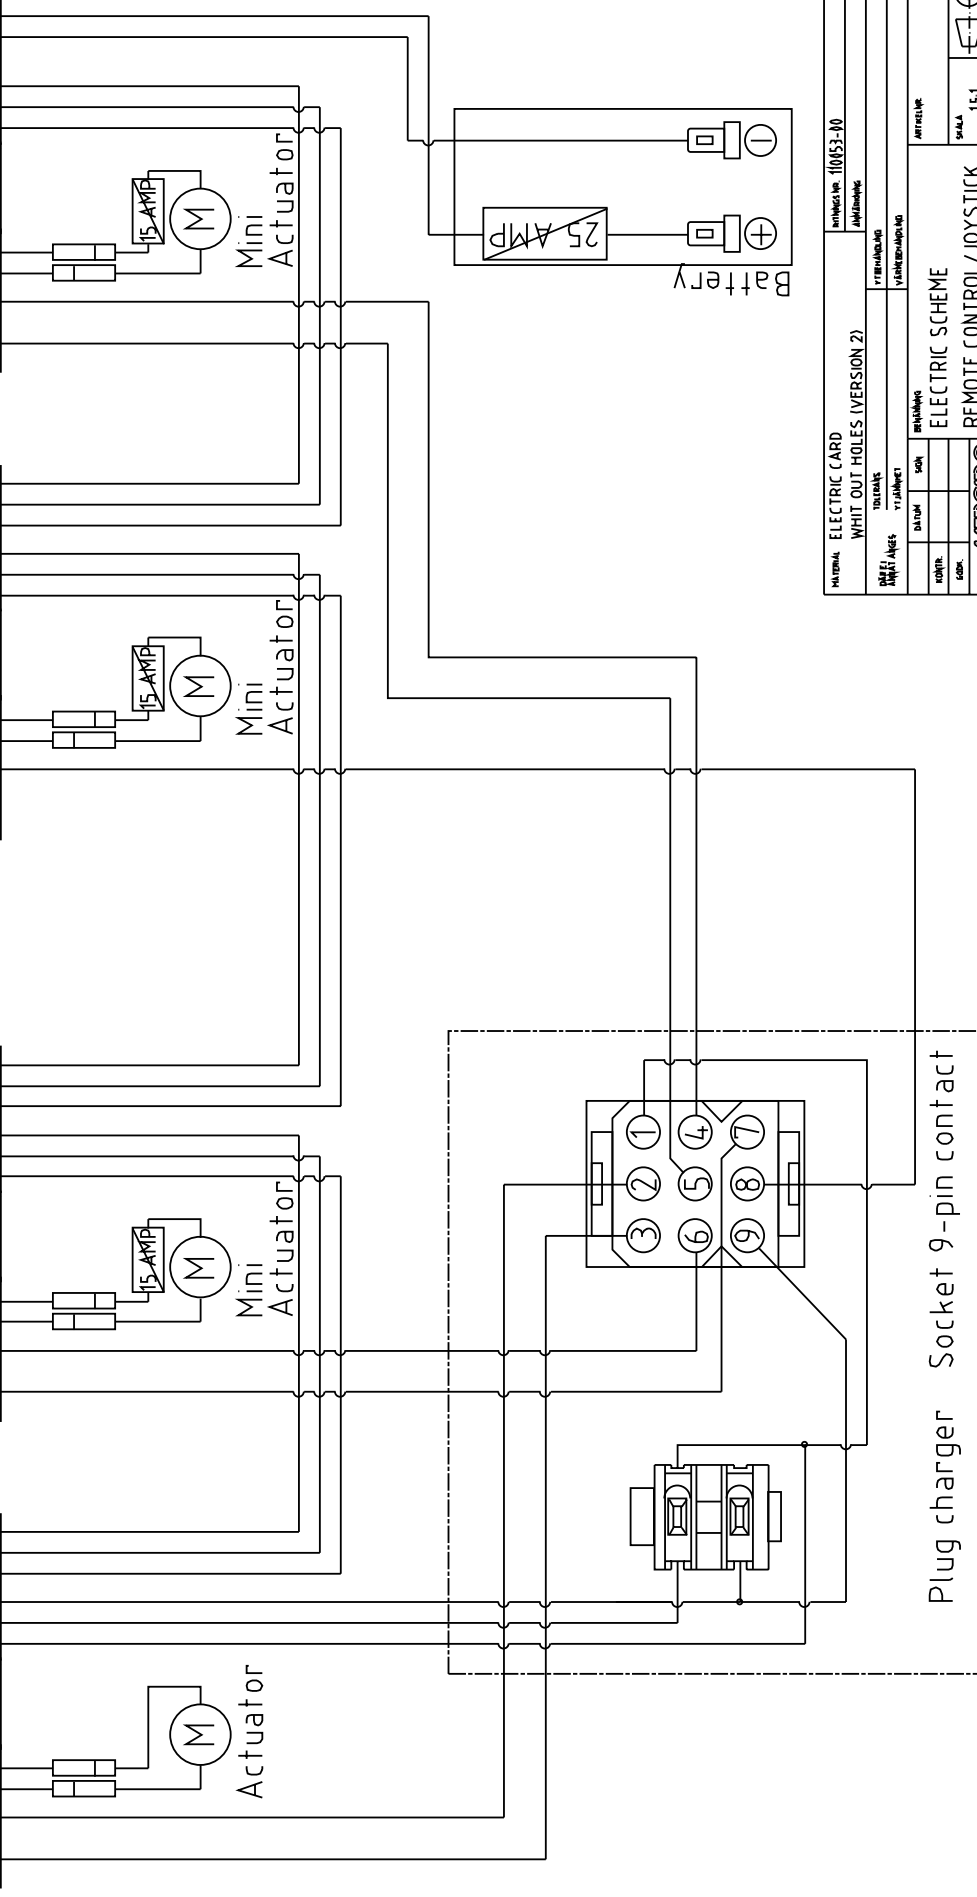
15 AMP
M
Mini Actuator

25 AMP
Battery

15 AMP
M
Mini Actuator

15 AMP
M
Mini Actuator

M
Actuator

1 2 3 4 5 6 7 8 9

Socket 9-pin contact

Plug charger

MATERIAL ELECTRIC CARD WHIT OUT HOLES (VERSION 2)
RITNINGS NR. 110653-00
ANMÄRKNING
TOLERANS
YTBEHANDLING
YTJÄMNHET
VÄRMEBEHANDLING
DATUM
SIGN
BENÄMNING
ELECTRIC SCHEME
REMOTE CONTROL/JOYSTICK
KONTR.
GODK.
ARTIKELNR.
SKALA
1:1